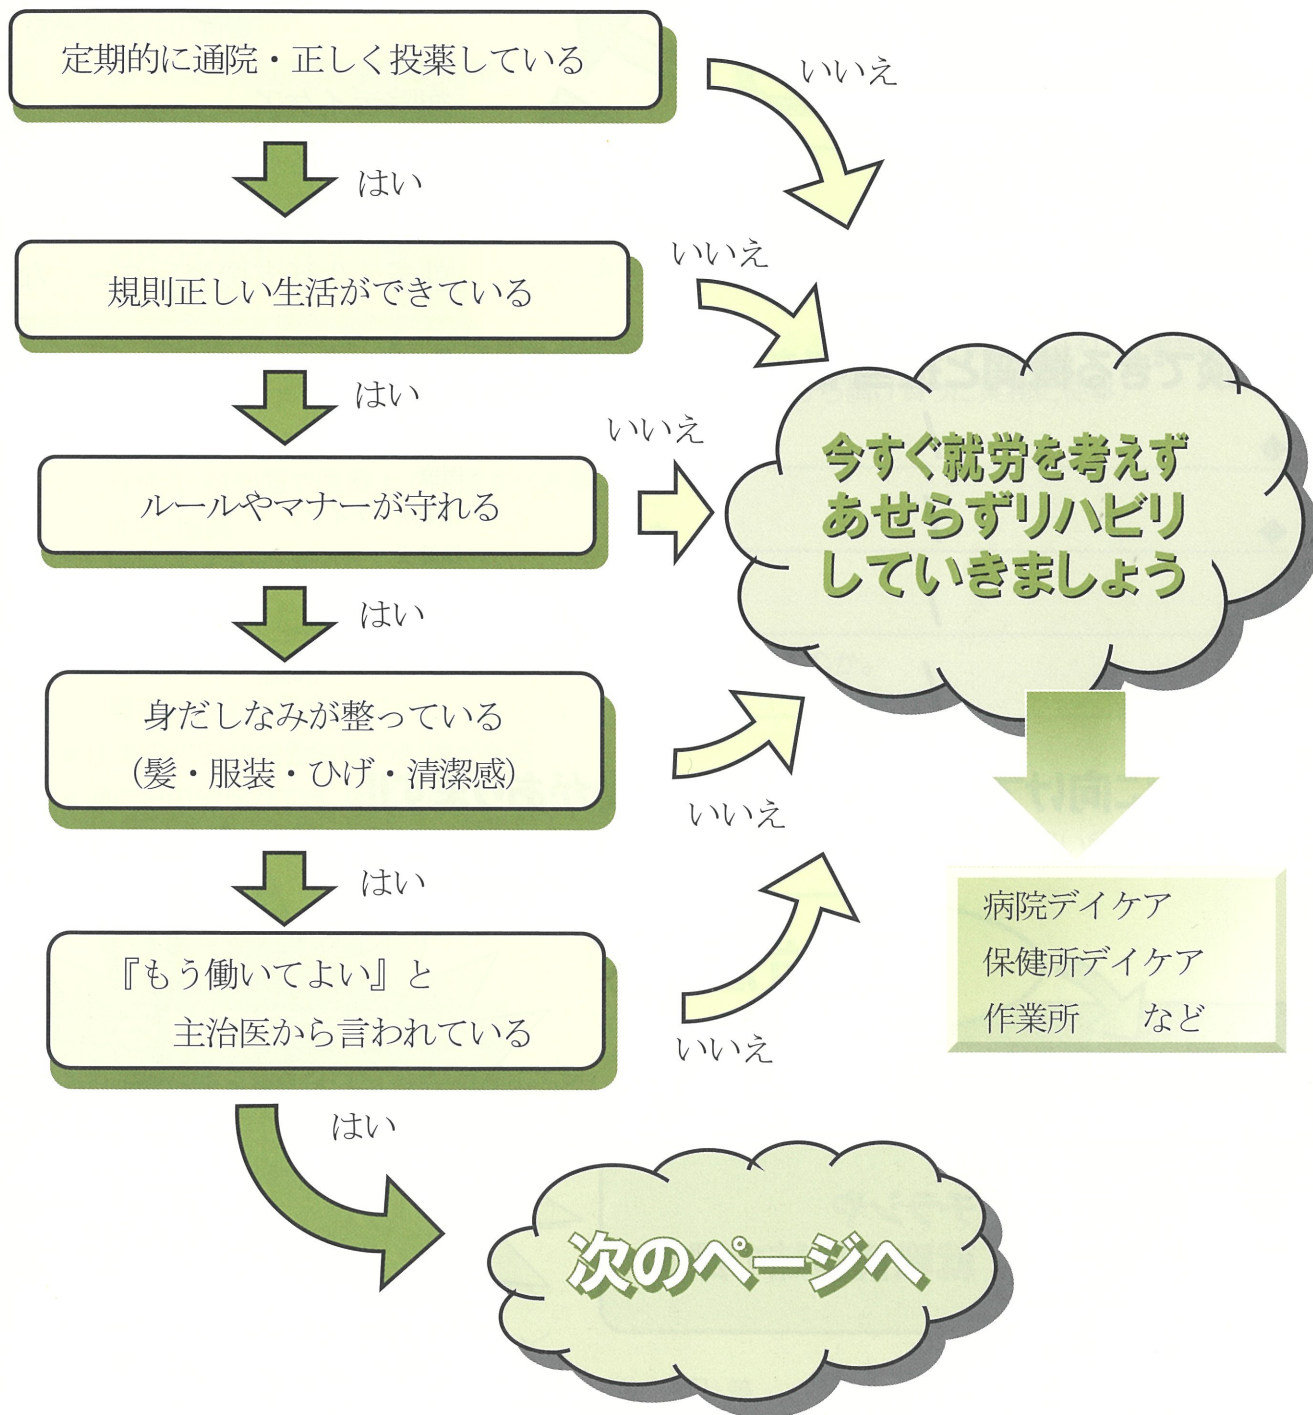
定期的に通院・正しく投薬している

いいえ

はい

規則正しい生活ができている

いいえ

はい

ルールやマナーが守れる

いいえ

今すぐ就労を考えず
あせらずリハビリ
していきましょう

はい

身だしなみが整っている
（髪・服装・ひげ・清潔感）

いいえ

はい

『もう働いてよい』と
主治医から言われている

いいえ

病院デイケア
保健所デイケア
作業所　など

はい

次のページへ